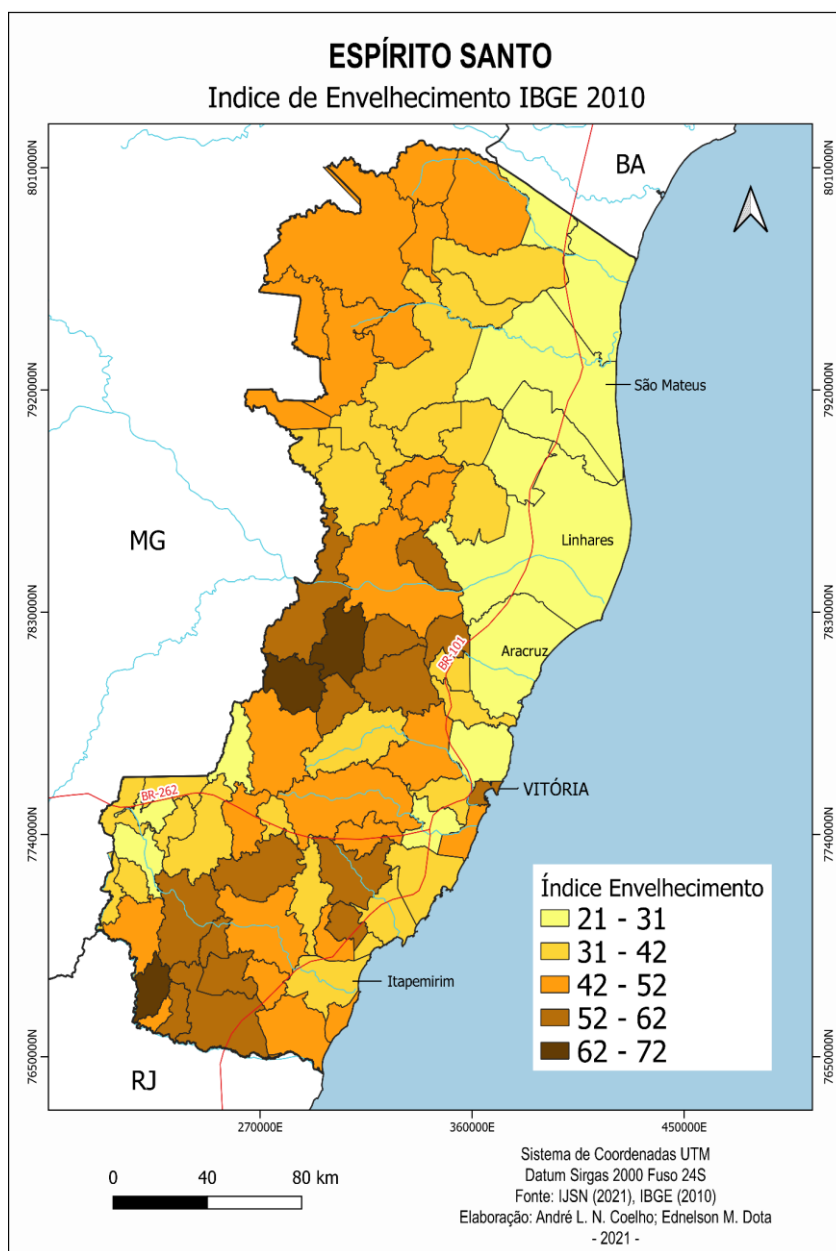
ESPÍRITO SANTO
Indice de Envelhecimento IBGE 2010

8010000N
7920000N
7830000N
7740000N
7650000N

8010000N
7920000N
7830000N
7740000N
7650000N

BA
São Mateus
MG
Linhares
Aracruz
BR-101
BR-262
VITÓRIA
Itapemirim
RJ

Índice Envelhecimento
21 - 31
31 - 42
42 - 52
52 - 62
62 - 72

270000E
360000E
450000E

0 40 80 km

Sistema de Coordenadas UTM
Datum Sirgas 2000 Fuso 24S
Fonte: IJSN (2021), IBGE (2010)
Elaboração: André L. N. Coelho; Ednelson M. Dota
- 2021 -